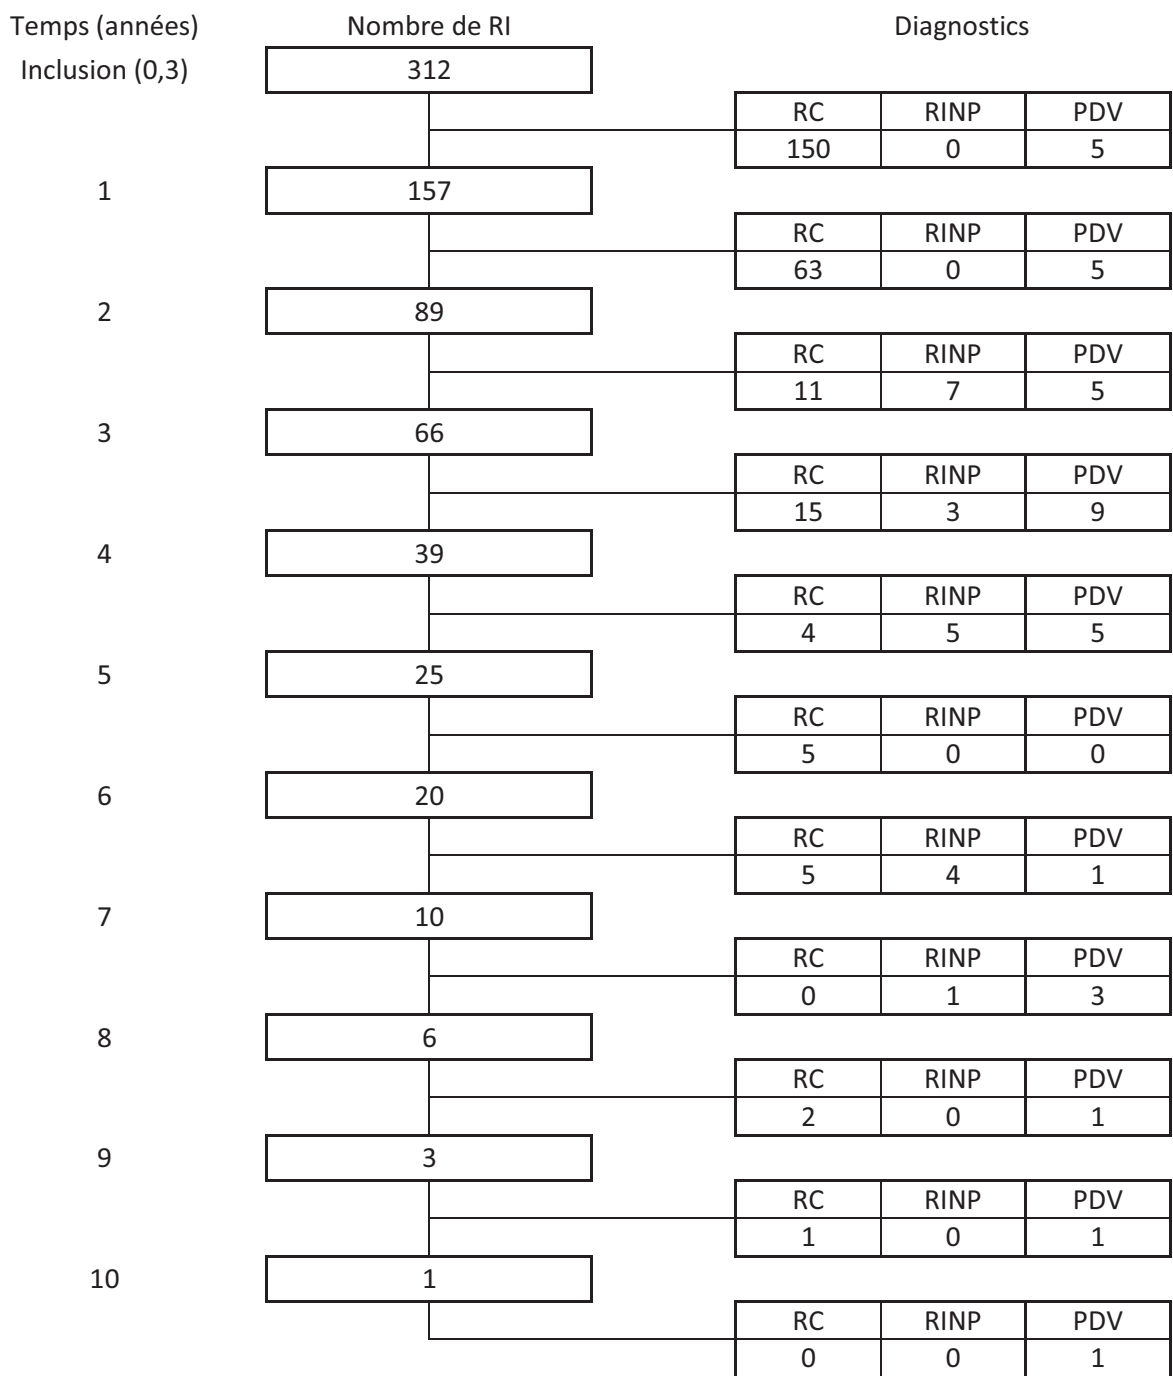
Temps (années) Nombre de RI Diagnostics

Inclusion (0,3) 312

| RC | RINP | PDV |
|---|---|---|
| 150 | 0 | 5 |

1 157

| RC | RINP | PDV |
|---|---|---|
| 63 | 0 | 5 |

2 89

| RC | RINP | PDV |
|---|---|---|
| 11 | 7 | 5 |

3 66

| RC | RINP | PDV |
|---|---|---|
| 15 | 3 | 9 |

4 39

| RC | RINP | PDV |
|---|---|---|
| 4 | 5 | 5 |

5 25

| RC | RINP | PDV |
|---|---|---|
| 5 | 0 | 0 |

6 20

| RC | RINP | PDV |
|---|---|---|
| 5 | 4 | 1 |

7 10

| RC | RINP | PDV |
|---|---|---|
| 0 | 1 | 3 |

8 6

| RC | RINP | PDV |
|---|---|---|
| 2 | 0 | 1 |

9 3

| RC | RINP | PDV |
|---|---|---|
| 1 | 0 | 1 |

10 1

| RC | RINP | PDV |
|---|---|---|
| 0 | 0 | 1 |